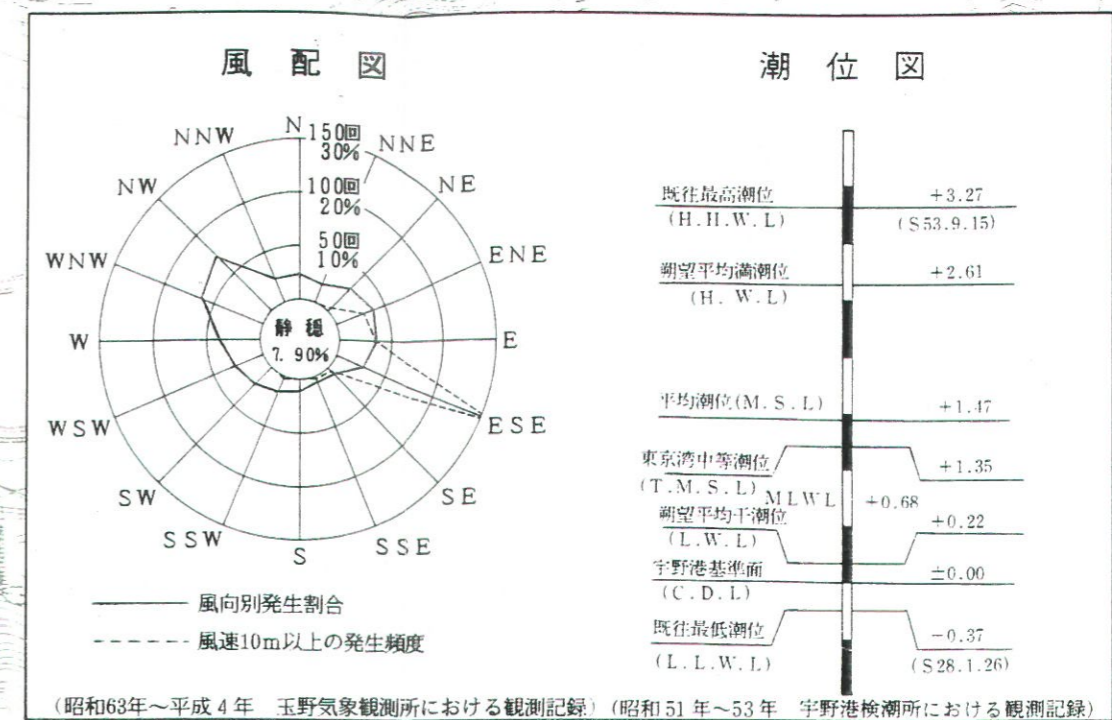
風配図

N
NNE
NE
ENE
E
ESE
SE
SSE
S
SSW
SW
WSW
W
WNW
NW
NNW

150回
30%
100回
20%
50回
10%

静穏
7.90%

—— 風向別発生割合
------ 風速10m以上の発生頻度

(昭和63年～平成4年　玉野気象観測所における観測記録)

潮位図

既往最高潮位 (H.H.W.L) +3.27 (S53.9.15)

朔望平均満潮位 (H.W.L) +2.61

平均潮位(M.S.L) +1.47

東京湾中等潮位 (T.M.S.L) +1.35

MLWL +0.68

朔望平均干潮位 (L.W.L) +0.22

宇野港基準面 (C.D.L) ±0.00

既往最低潮位 (L.L.W.L) −0.37 (S28.1.26)

(昭和51年～53年　宇野港検潮所における観測記録)